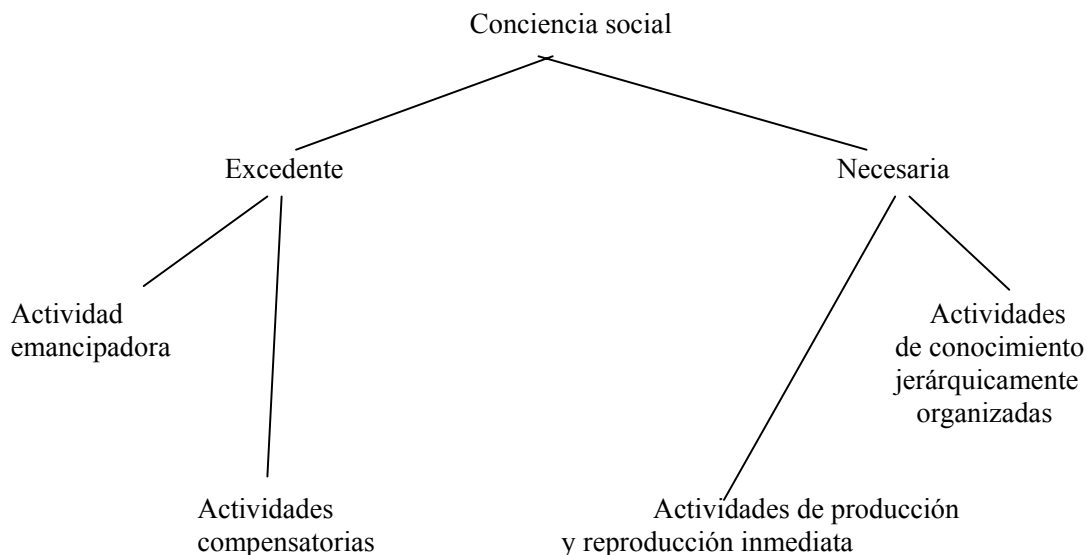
Conciencia social

Excedente

Necesaria

Actividad emancipadora

Actividades compensatorias

Actividades de producción y reproducción inmediata

Actividades de conocimiento jerárquicamente organizadas